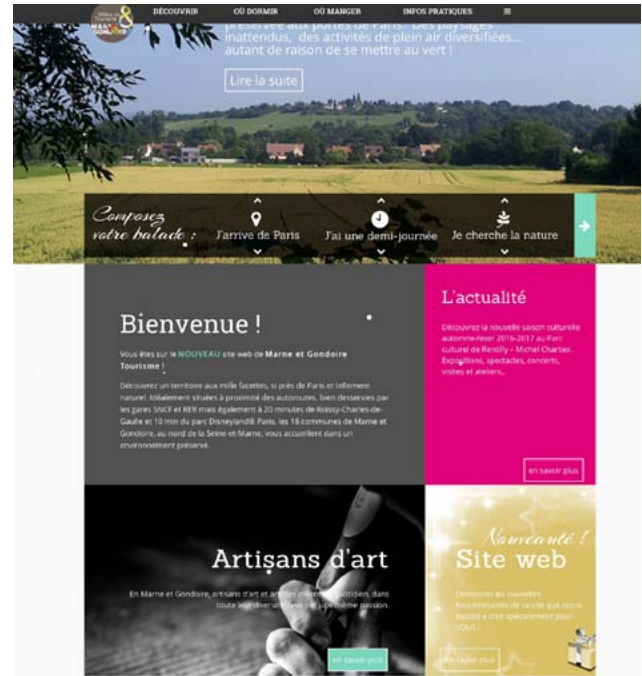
DÉCOUVRIR OÙ DORMIR OÙ MANGER INFOS PRATIQUES ≡

préservée aux portes de Paris. Des paysages inattendus, des activités de plein air diversifiées... autant de raison de se mettre au vert !

Lire la suite

Composez votre balade :

J'arrive de Paris

J'ai une demi-journée

Je cherche la nature

Bienvenue !

Vous êtes sur le NOUVEAU site web de Marne et Gondoire Tourisme !

Découvrez un territoire aux mille facettes, si près de Paris et tellement naturel. Idéalement situées à proximité des autoroutes, bien desservies par les gares SNCF et RER mais également à 20 minutes de Roissy-Charles-de-Gaulle et 10 min du parc Disneyland® Paris, les 18 communes de Marne et Gondoire, au nord de la Seine-et-Marne, vous accueillent dans un environnement préservé.

L'actualité

Découvrez la nouvelle saison culturelle automne-hiver 2016-2017 au Parc culturel de Rentilly – Michel Chartier. Expositions, spectacles, concerts, visites et ateliers...

en savoir plus

Artisans d'art

En Marne et Gondoire, artisans d'art et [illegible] dans toute leur diversité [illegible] même passion.

en savoir plus

Nouveauté !

Site web

Découvrez les nouvelles fonctionnalités de ce site que notre équipe a créé spécialement pour VOUS !

en savoir plus